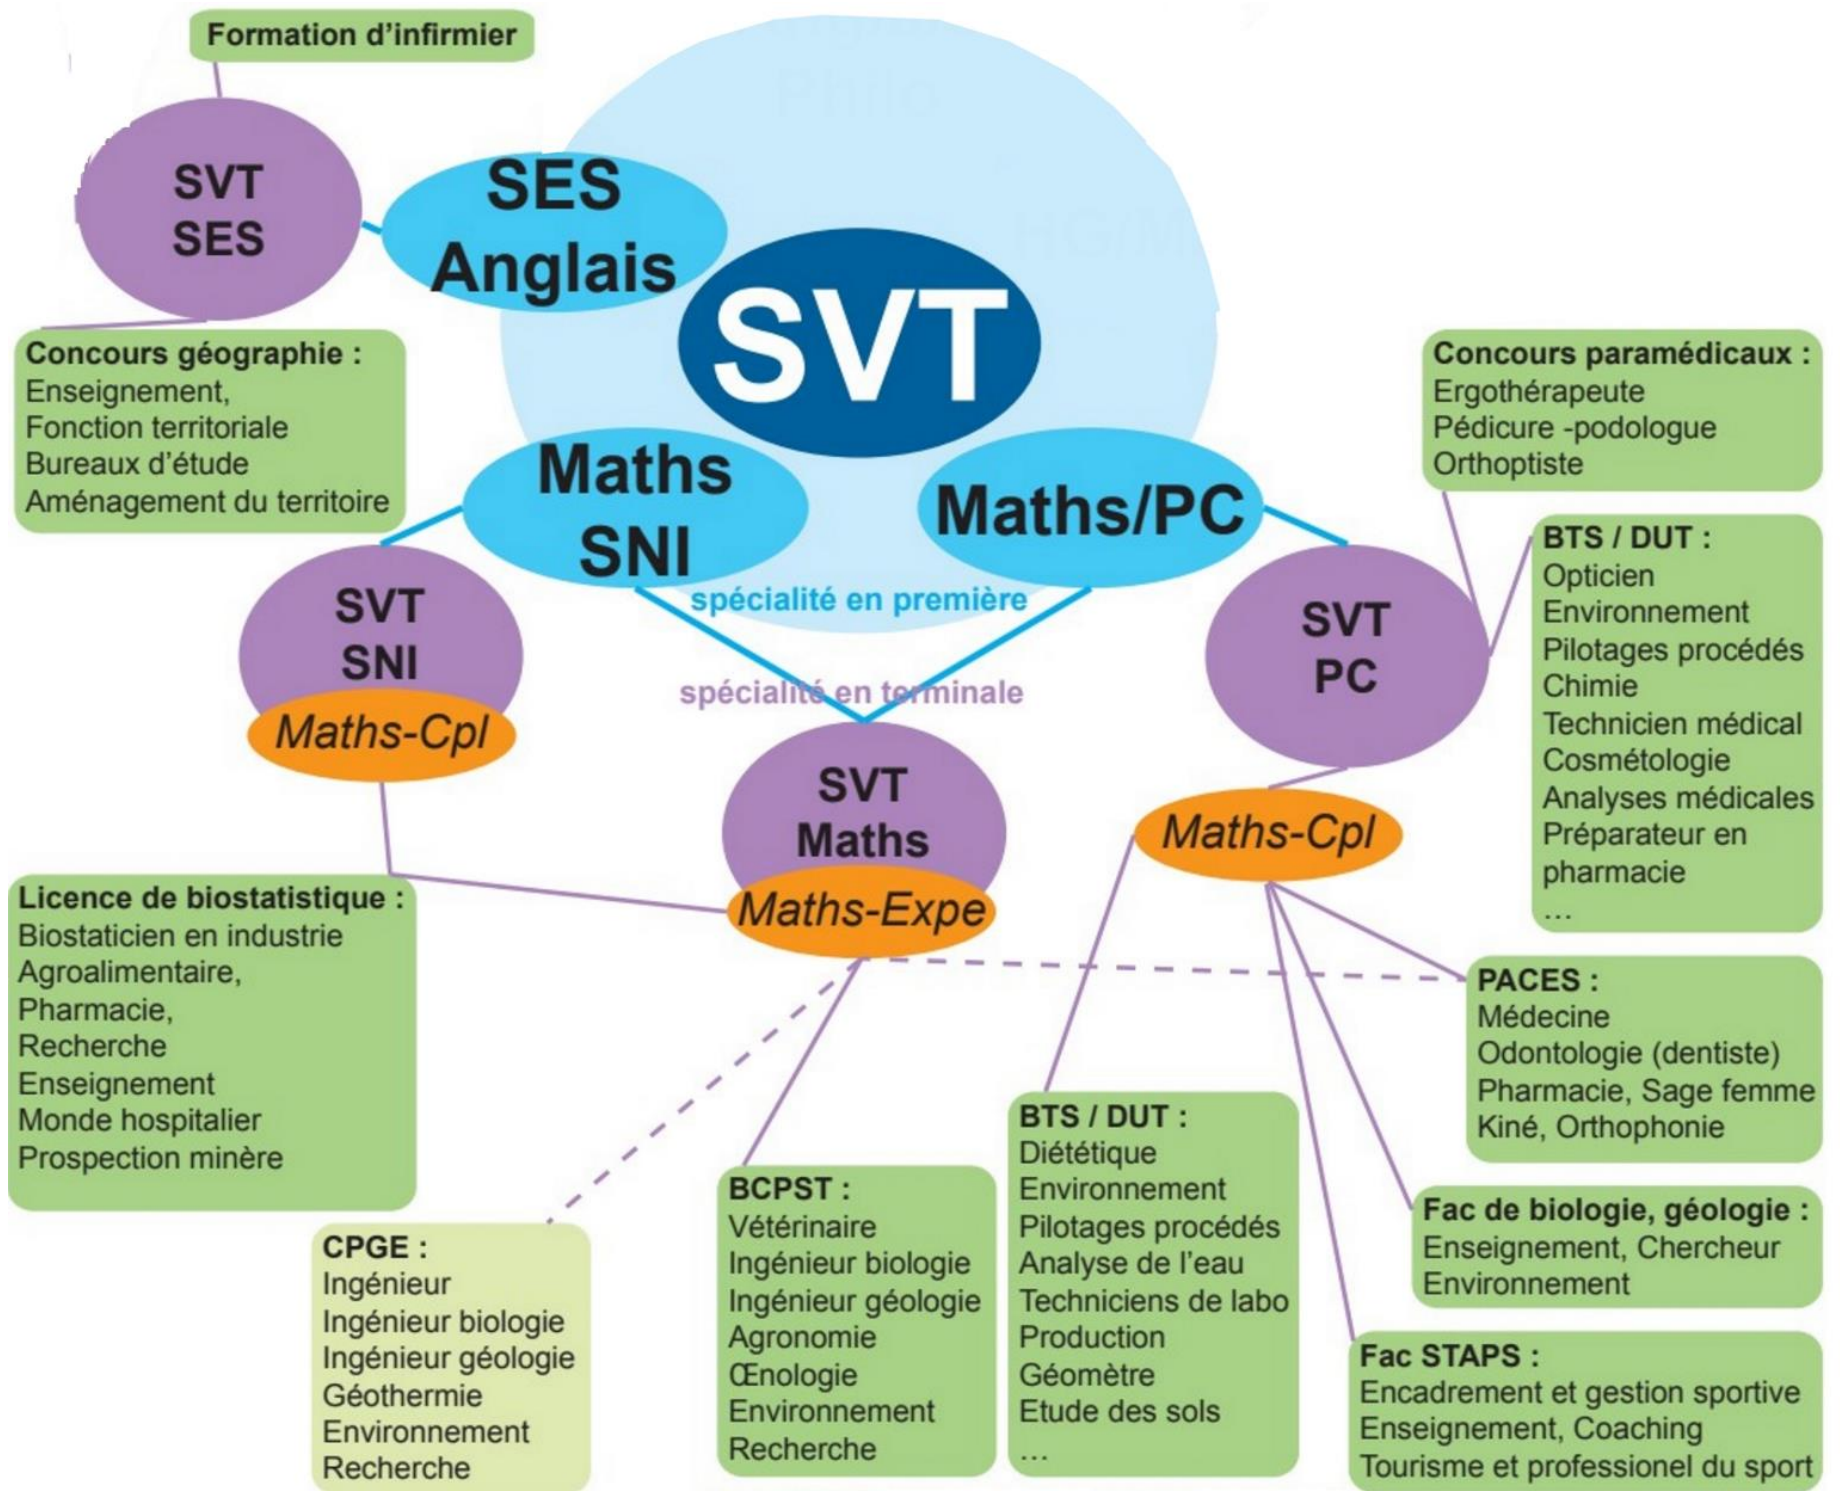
Formation d'infirmier

SVT
SES

SES
Anglais

SVT

Concours géographie :
Enseignement,
Fonction territoriale
Bureaux d'étude
Aménagement du territoire

Concours paramédicaux :
Ergothérapeute
Pédicure -podologue
Orthoptiste

Maths
SNI

Maths/PC

spécialité en première

BTS / DUT :
Opticien
Environnement
Pilotages procédés
Chimie
Technicien médical
Cosmétologie
Analyses médicales
Préparateur en pharmacie
…

SVT
SNI
Maths-Cpl

spécialité en terminale

SVT
PC

SVT
Maths
Maths-Expe

Maths-Cpl

Licence de biostatistique :
Biostaticien en industrie
Agroalimentaire,
Pharmacie,
Recherche
Enseignement
Monde hospitalier
Prospection minère

PACES :
Médecine
Odontologie (dentiste)
Pharmacie, Sage femme
Kiné, Orthophonie

BTS / DUT :
Diététique
Environnement
Pilotages procédés
Analyse de l'eau
Techniciens de labo
Production
Géomètre
Etude des sols
…

BCPST :
Vétérinaire
Ingénieur biologie
Ingénieur géologie
Agronomie
Œnologie
Environnement
Recherche

Fac de biologie, géologie :
Enseignement, Chercheur
Environnement

CPGE :
Ingénieur
Ingénieur biologie
Ingénieur géologie
Géothermie
Environnement
Recherche

Fac STAPS :
Encadrement et gestion sportive
Enseignement, Coaching
Tourisme et professionel du sport